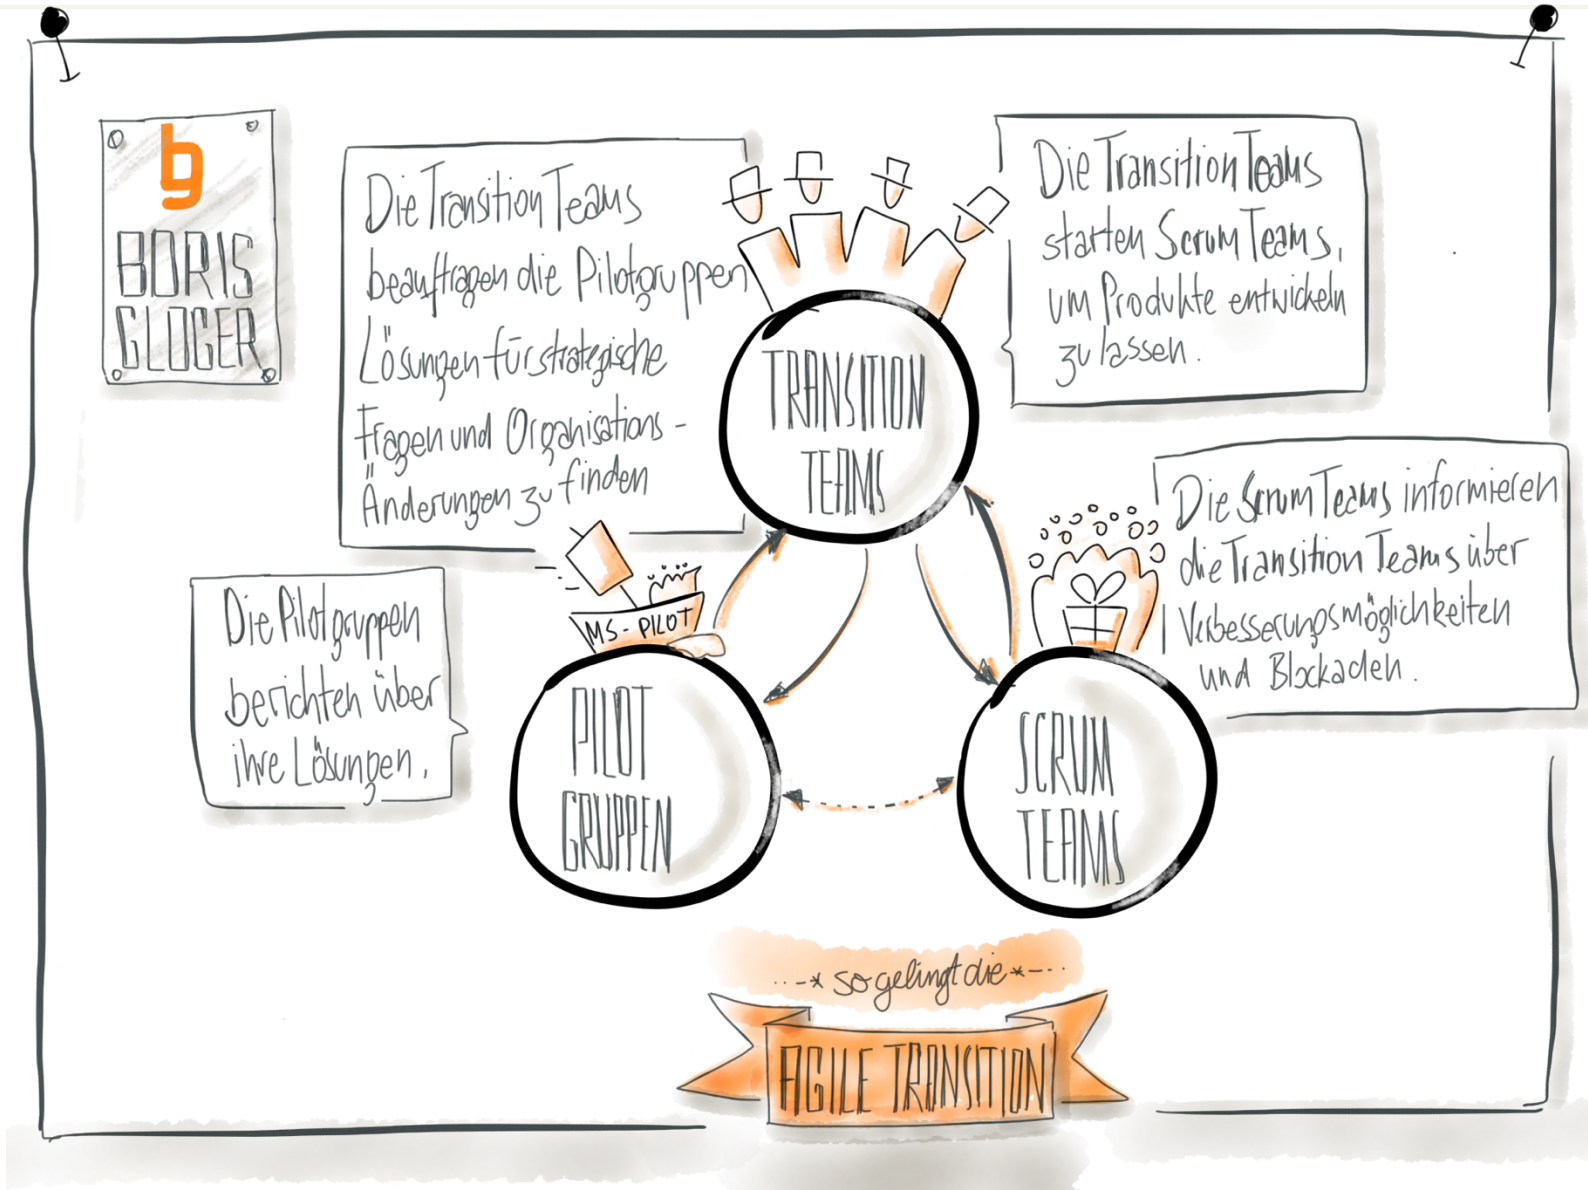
bg
BORIS GLOGER

Die Transition Teams beauftragen die Pilotgruppen Lösungen für strategische Fragen und Organisations - Änderungen zu finden

Die Transition Teams starten Scrum Teams, um Produkte entwickeln zu lassen.

TRANSITION TEAMS

Die Scrum Teams informieren die Transition Teams über Verbesserungsmöglichkeiten und Blockaden.

Die Pilotgruppen berichten über ihre Lösungen.

MS - PILOT

PILOT GRUPPEN

SCRUM TEAMS

...-* so gelingt die *-...

AGILE TRANSITION